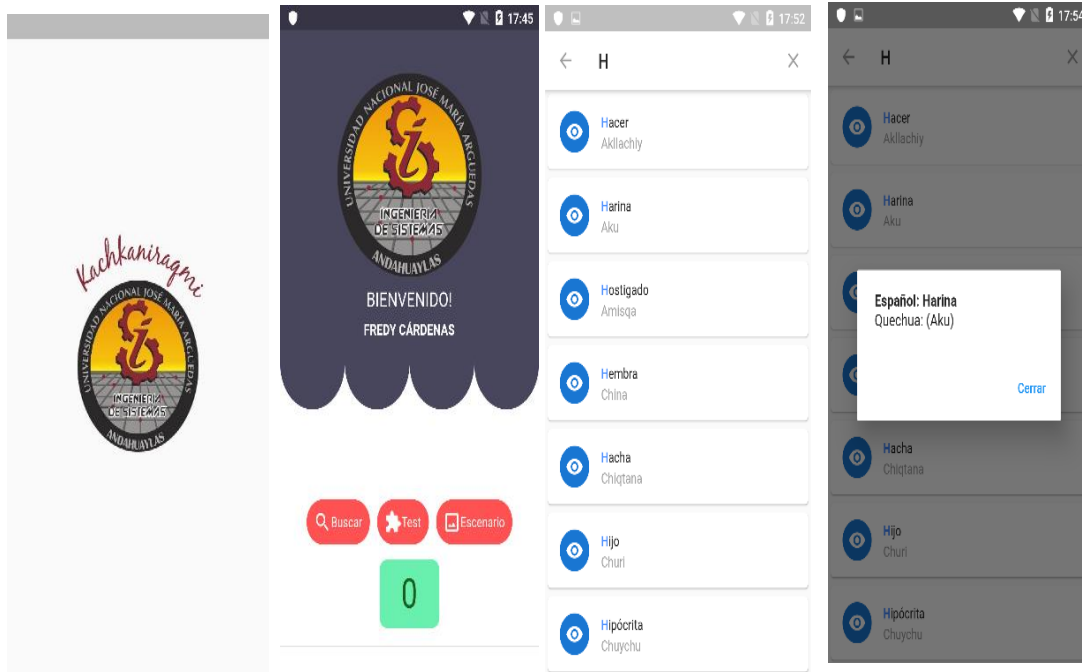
Kachkaniraqmi

UNIVERSIDAD NACIONAL JOSÉ MARÍA ARGUEDAS
INGENIERÍA DE SISTEMAS
ANDAHUAYLAS

17:45

UNIVERSIDAD NACIONAL JOSÉ MARÍA ARGUEDAS
INGENIERÍA DE SISTEMAS
ANDAHUAYLAS

BIENVENIDO!
FREDY CÁRDENAS

Buscar
Test
Escenario

0

17:52

H

Hacer
Akllachiy

Harina
Aku

Hostigado
Amisqa

Hembra
China

Hacha
Chiqtana

Hijo
Churi

Hipócrita
Chuychu

17:54

H

Hacer
Akllachiy

Harina
Aku

Español: Harina
Quechua: (Aku)

Cerrar

Hacha
Chiqtana

Hijo
Churi

Hipócrita
Chuychu